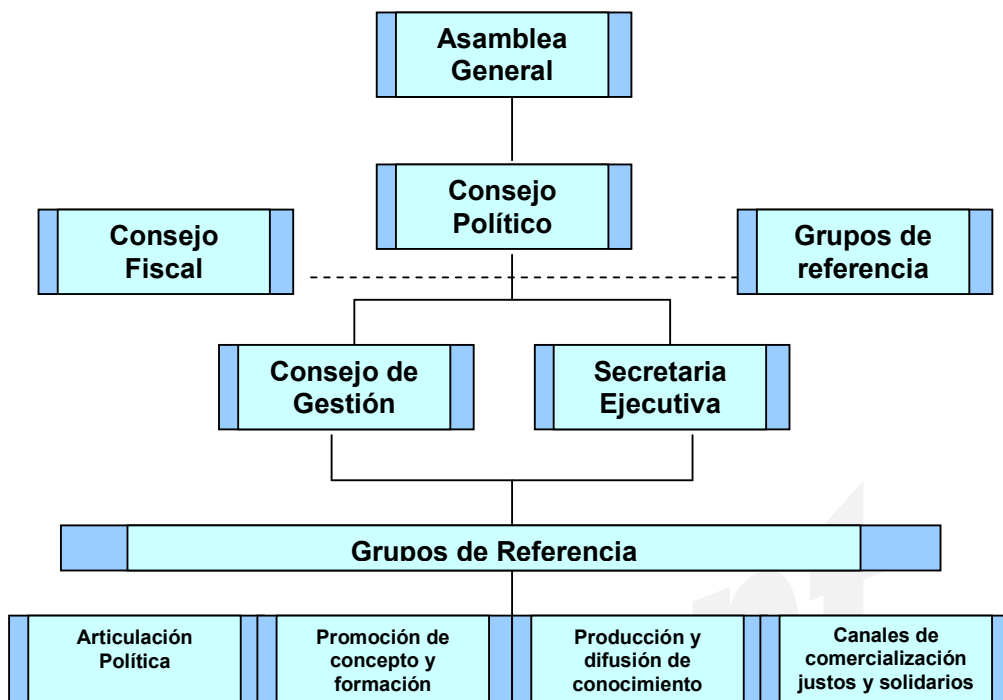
Asamblea General

Consejo Político

Consejo Fiscal

Grupos de referencia

Consejo de Gestión

Secretaria Ejecutiva

Grupos de Referencia

Articulación Política

Promoción de concepto y formación

Producción y difusión de conocimiento

Canales de comercialización justos y solidarios